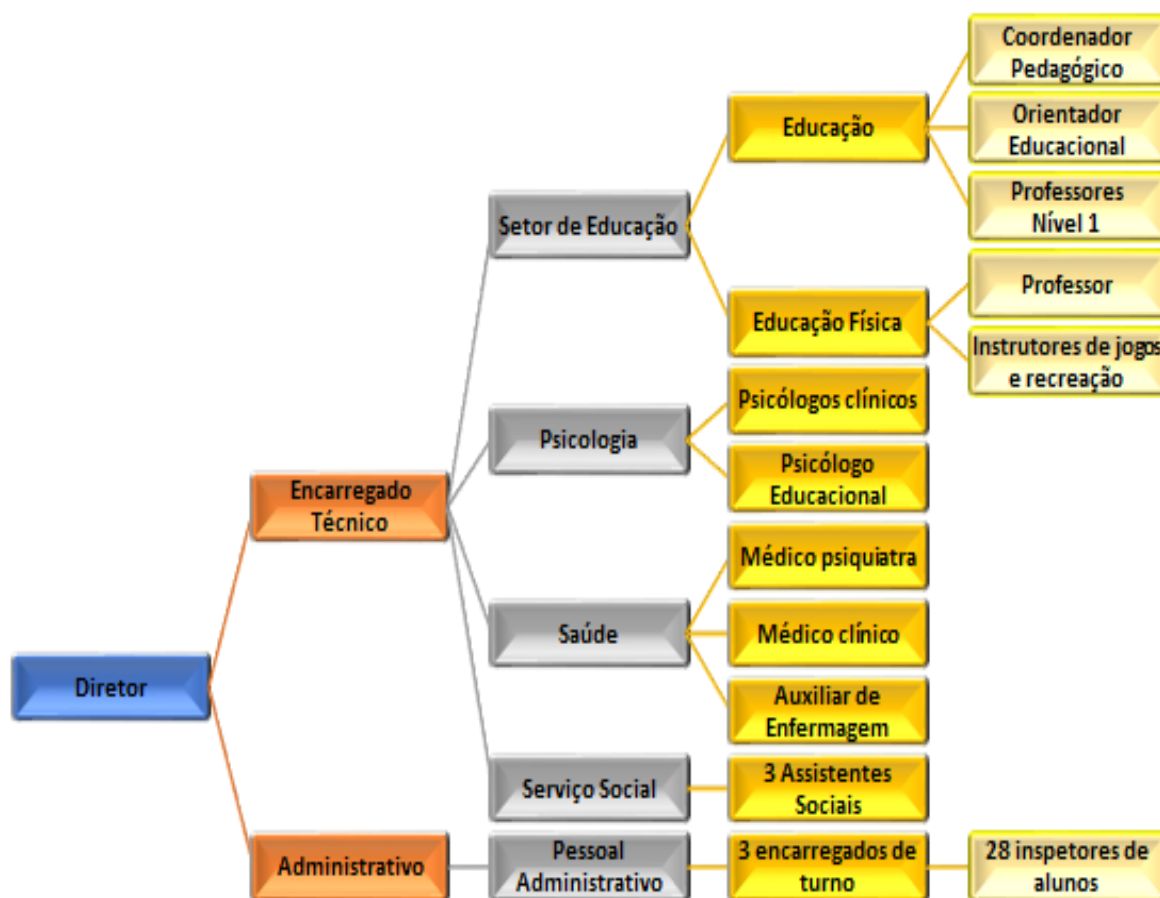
Diretor

Encarregado Técnico

Setor de Educação

Educação

Coordenador Pedagógico

Orientador Educacional

Professores Nível 1

Educação Física

Professor

Instrutores de jogos e recreação

Psicologia

Psicólogos clínicos

Psicólogo Educacional

Saúde

Médico psiquiatra

Médico clínico

Auxiliar de Enfermagem

Serviço Social

3 Assistentes Sociais

Administrativo

Pessoal Administrativo

3 encarregados de turno

28 inspetores de alunos